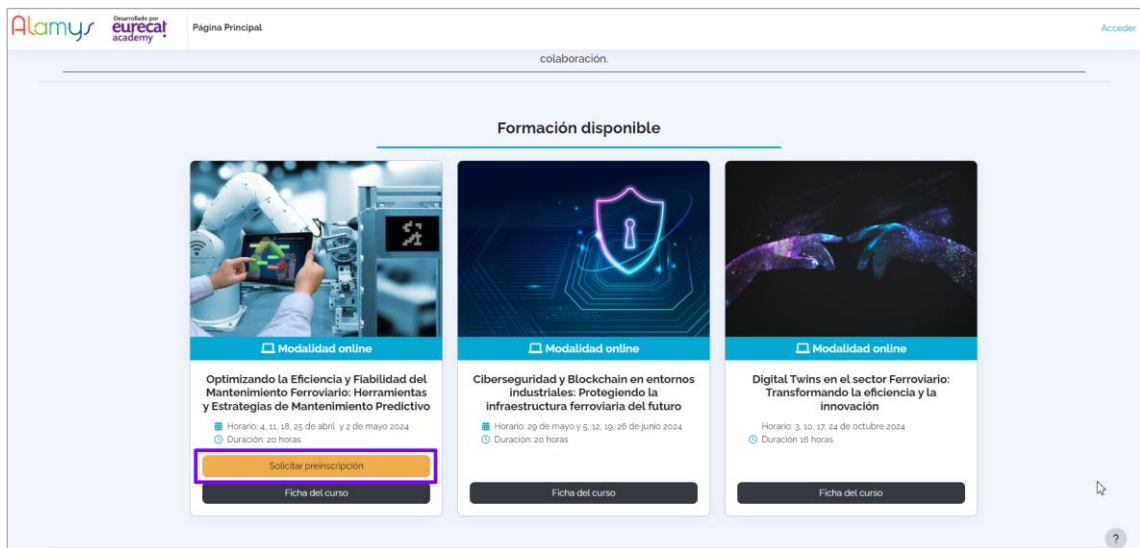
Alamys Desarrollado por eurecat academy Página Principal Acceder

colaboración.

Formación disponible

Modalidad online

Optimizando la Eficiencia y Fiabilidad del Mantenimiento Ferroviario: Herramientas y Estrategias de Mantenimiento Predictivo

Horario: 4, 11, 18, 25 de abril y 2 de mayo 2024
Duración: 20 horas

Solicitar preinscripción

Ficha del curso

Modalidad online

Ciberseguridad y Blockchain en entornos industriales: Protegiendo la infraestructura ferroviaria del futuro

Horario: 29 de mayo y 5, 12, 19, 26 de junio 2024
Duración: 20 horas

Ficha del curso

Modalidad online

Digital Twins en el sector Ferroviario: Transformando la eficiencia y la innovación

Horario: 3, 10, 17, 24 de octubre 2024
Duración 16 horas

Ficha del curso

?